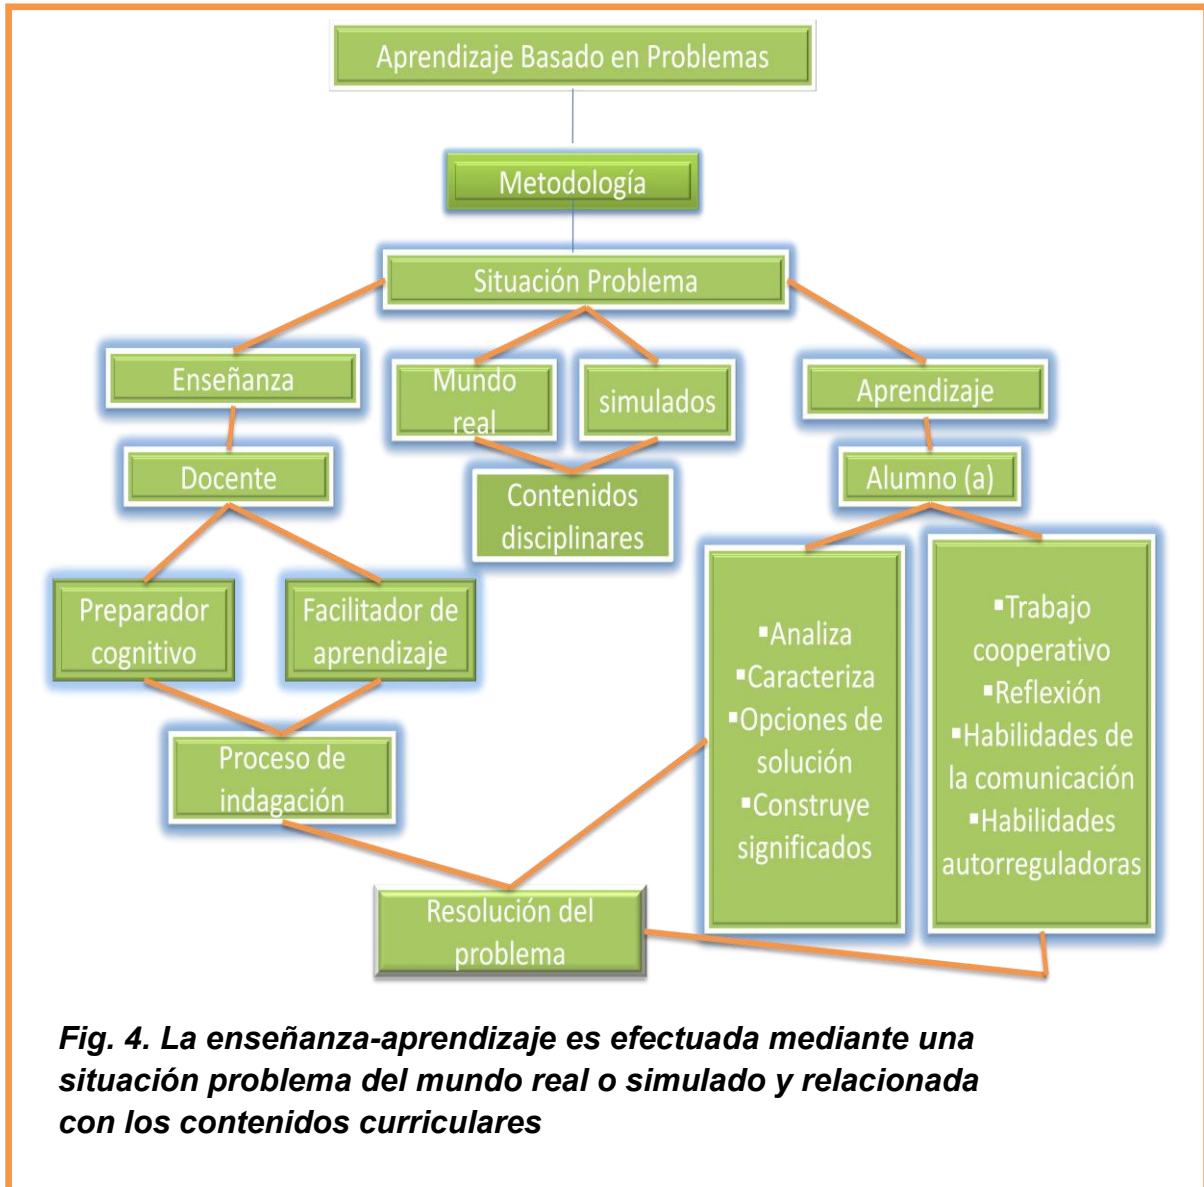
Aprendizaje Basado en Problemas

Metodología

Situación Problema

Enseñanza

Mundo real

simulados

Aprendizaje

Docente

Contenidos disciplinares

Alumno (a)

Preparador cognitivo

Facilitador de aprendizaje

▪Analiza
▪Caracteriza
▪Opciones de solución
▪Construye significados

▪Trabajo cooperativo
▪Reflexión
▪Habilidades de la comunicación
▪Habilidades autorreguladoras

Proceso de indagación

Resolución del problema

Fig. 4. La enseñanza-aprendizaje es efectuada mediante una situación problema del mundo real o simulado y relacionada con los contenidos curriculares